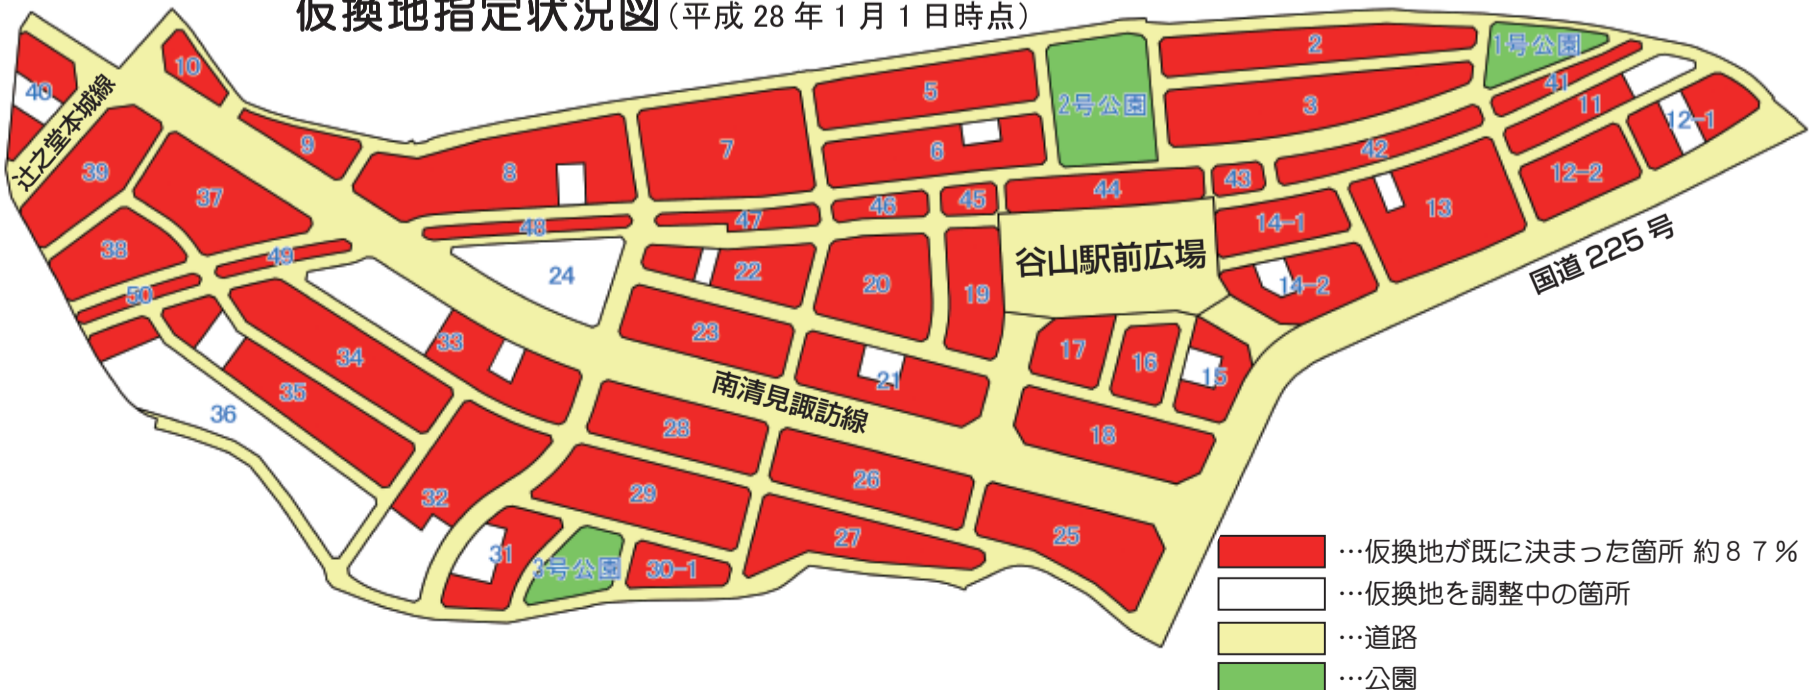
仮換地指定状況図（平成 28 年 1 月 1 日時点）

40
10
辻之堂本城線
39
9
37
8
7
5
6
2号公園
2
1号公園
3
41
11
12−1
42
12−2
43
13
44
45
46
47
48
38
49
24
22
20
19
谷山駅前広場
14−1
14−2
国道 225 号
50
33
34
23
17
16
15
21
35
36
南清見諏訪線
28
18
26
29
32
27
25
31
3号公園
30−1

…仮換地が既に決まった箇所 約８７％
…仮換地を調整中の箇所
…道路
…公園